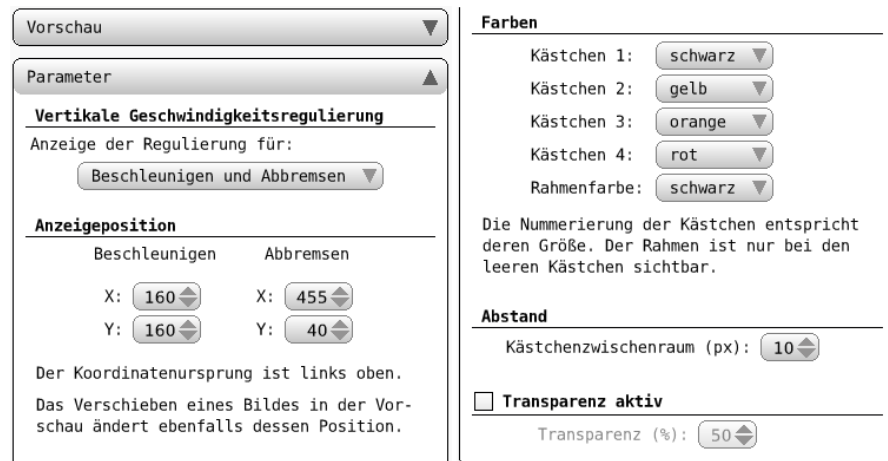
Vorschau

Parameter

Vertikale Geschwindigkeitsregulierung

Anzeige der Regulierung für:

Beschleunigen und Abbremsen

Anzeigeposition

Beschleunigen

Abbremsen

X: 160

X: 455

Y: 160

Y: 40

Der Koordinatenursprung ist links oben.

Das Verschieben eines Bildes in der Vorschau ändert ebenfalls dessen Position.

Farben

Kästchen 1: schwarz

Kästchen 2: gelb

Kästchen 3: orange

Kästchen 4: rot

Rahmenfarbe: schwarz

Die Nummerierung der Kästchen entspricht deren Größe. Der Rahmen ist nur bei den leeren Kästchen sichtbar.

Abstand

Kästchenzwischenraum (px): 10

Transparenz aktiv

Transparenz (%): 50